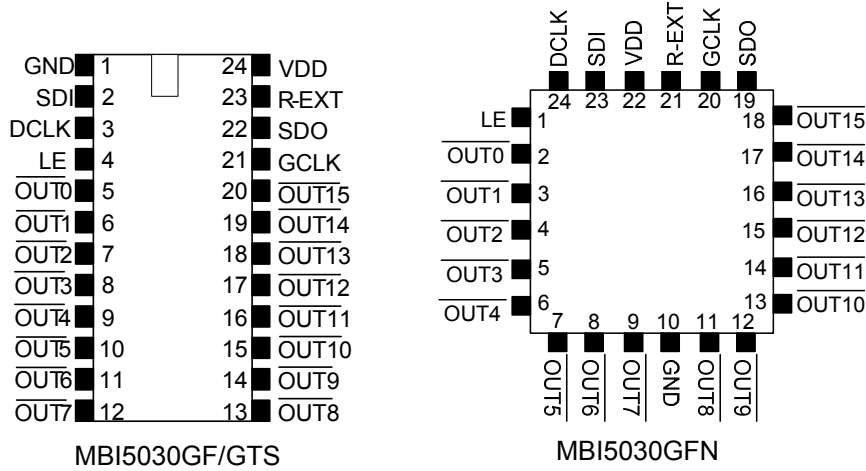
GND 1
SDI 2
DCLK 3
LE 4
$\overline{OUT0}$ 5
$\overline{OUT1}$ 6
$\overline{OUT2}$ 7
$\overline{OUT3}$ 8
$\overline{OUT4}$ 9
$\overline{OUT5}$ 10
$\overline{OUT6}$ 11
$\overline{OUT7}$ 12

24 VDD
23 R-EXT
22 SDO
21 GCLK
20 $\overline{OUT15}$
19 $\overline{OUT14}$
18 $\overline{OUT13}$
17 $\overline{OUT12}$
16 $\overline{OUT11}$
15 $\overline{OUT10}$
14 $\overline{OUT9}$
13 $\overline{OUT8}$

MBI5030GF/GTS

DCLK SDI VDD R-EXT GCLK SDO
24 23 22 21 20 19

LE 1
$\overline{OUT0}$ 2
$\overline{OUT1}$ 3
$\overline{OUT2}$ 4
$\overline{OUT3}$ 5
$\overline{OUT4}$ 6

18 $\overline{OUT15}$
17 $\overline{OUT14}$
16 $\overline{OUT13}$
15 $\overline{OUT12}$
14 $\overline{OUT11}$
13 $\overline{OUT10}$

7 8 9 10 11 12
$\overline{OUT5}$ $\overline{OUT6}$ $\overline{OUT7}$ GND $\overline{OUT8}$ $\overline{OUT9}$

MBI5030GFN